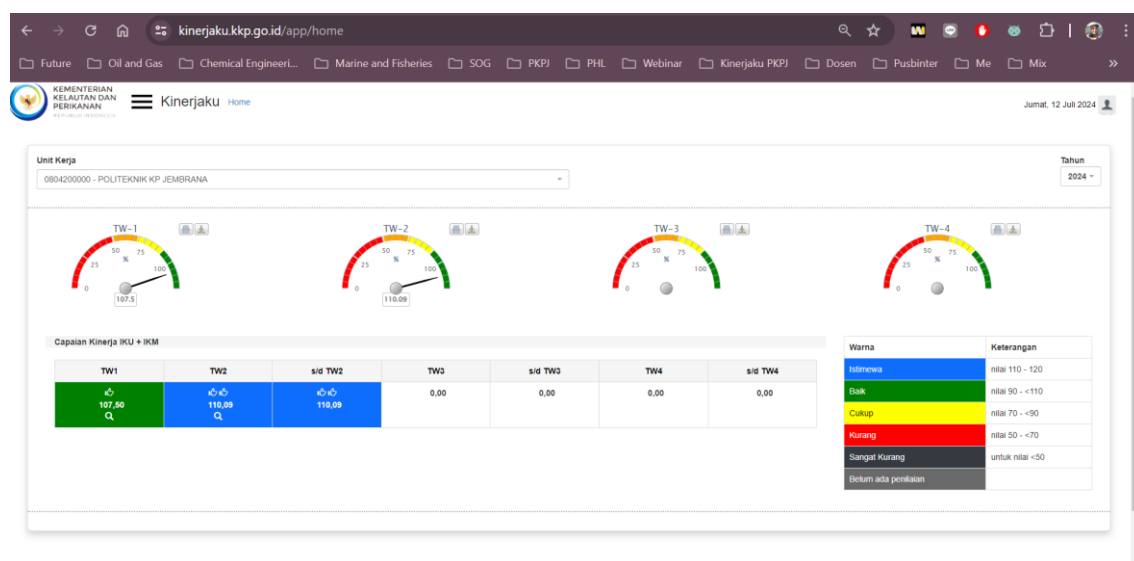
kinerjaku.kkp.go.id/app/home

Future Oil and Gas Chemical Engineeri... Marine and Fisheries SOG PKPJ PHL Webinar Kinerjaku PKPJ Dosen Pusbinter Me Mix »

KEMENTERIAN KELAUTAN DAN PERIKANAN REPUBLIK INDONESIA

Kinerjaku Home

Jumat, 12 Juli 2024

Unit Kerja
0804200000 - POLITEKNIK KP JEMBRANA

Tahun
2024

TW-1
0 25 50 % 75 100
107.5

TW-2
0 25 50 % 75 100
110.09

TW-3
0 25 50 % 75 100

TW-4
0 25 50 % 75 100

Capaian Kinerja IKU + IKM

| TW1 | TW2 | s/d TW2 | TW3 | s/d TW3 | TW4 | s/d TW4 |
|---|---|---|---|---|---|---|
| 107,50 | 110,09 | 110,09 | 0,00 | 0,00 | 0,00 | 0,00 |

| Warna | Keterangan |
|---|---|
| Istimewa | nilai 110 - 120 |
| Baik | nilai 90 - <110 |
| Cukup | nilai 70 - <90 |
| Kurang | nilai 50 - <70 |
| Sangat Kurang | untuk nilai <50 |
| Belum ada penilaian | |